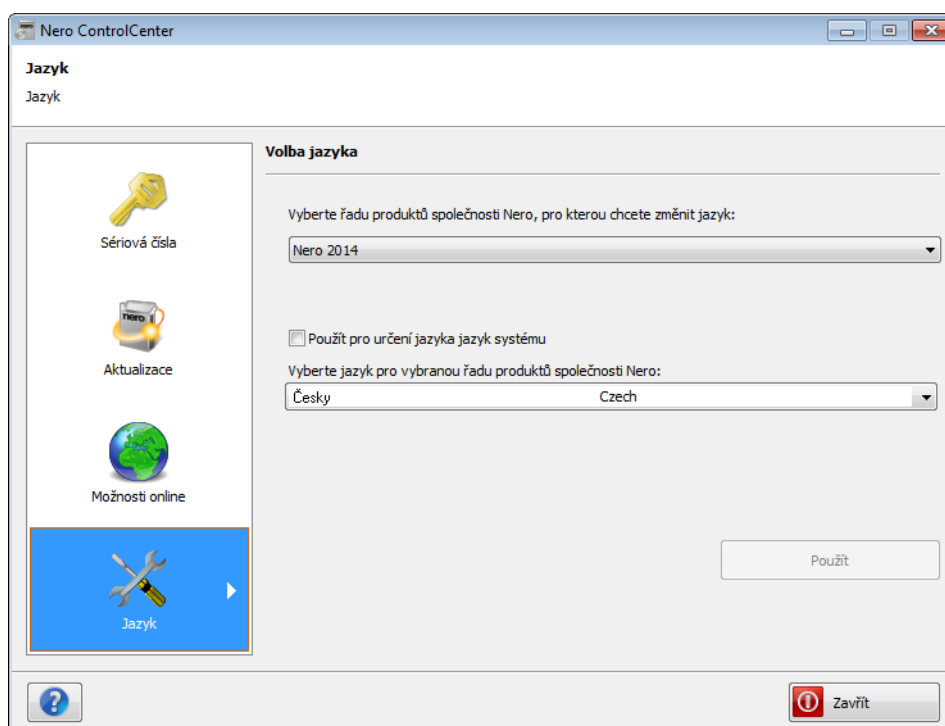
Nero ControlCenter

Jazyk
Jazyk

Sériová čísla

Aktualizace

Možnosti online

Jazyk

Volba jazyka

Vyberte řadu produktů společnosti Nero, pro kterou chcete změnit jazyk:

Nero 2014

Použít pro určení jazyka jazyk systému

Vyberte jazyk pro vybranou řadu produktů společnosti Nero:

Česky Czech

Použít

Zavřít